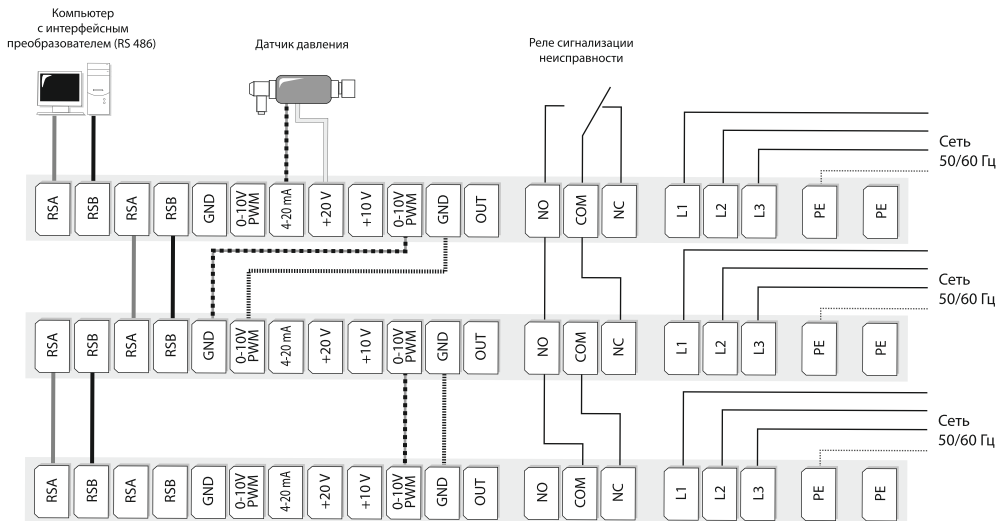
Компьютер с интерфейсным преобразователем (RS 486)

Датчик давления

Реле сигнализации неисправности

Сеть 50/60 Гц

RSA RSB RSA RSB GND 0-10V PWM 4-20 mA +20 V +10 V 0-10V PWM GND OUT NO COM NC L1 L2 L3 PE PE

Сеть 50/60 Гц

RSA RSB RSA RSB GND 0-10V PWM 4-20 mA +20 V +10 V 0-10V PWM GND OUT NO COM NC L1 L2 L3 PE PE

Сеть 50/60 Гц

RSA RSB RSA RSB GND 0-10V PWM 4-20 mA +20 V +10 V 0-10V PWM GND OUT NO COM NC L1 L2 L3 PE PE